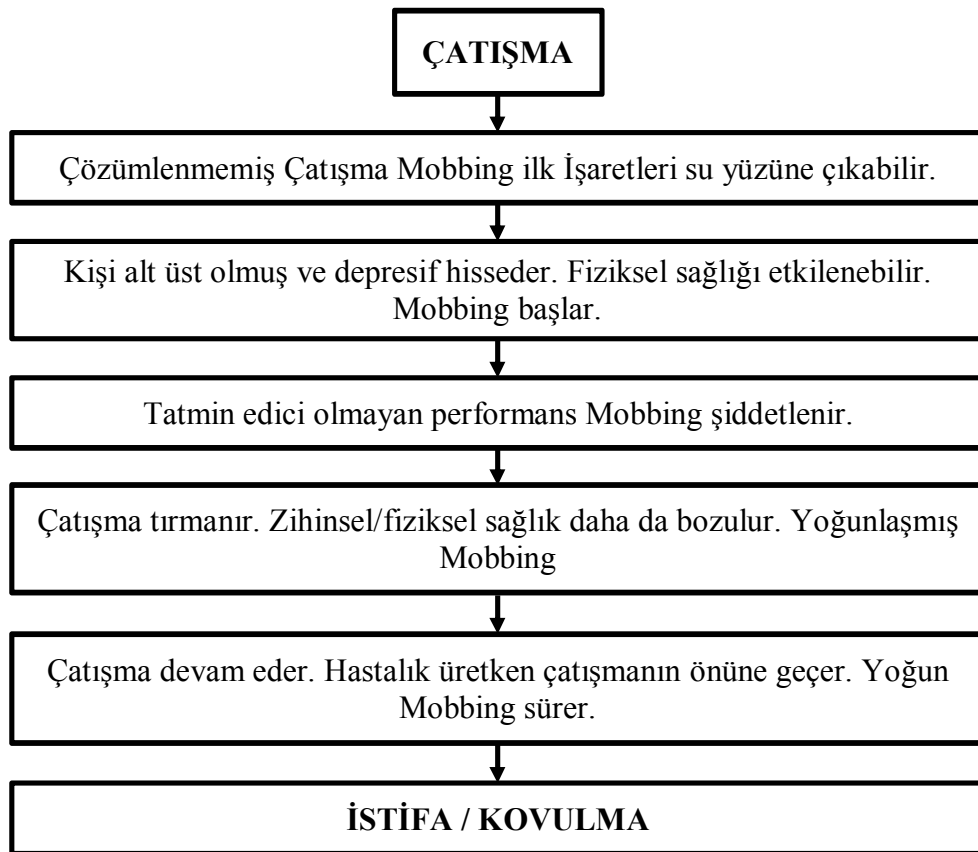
ÇATIŞMA

Çözümlenmemiş Çatışma Mobbing ilk İşaretleri su yüzüne çıkabilir.

Kişi alt üst olmuş ve depresif hisseder. Fiziksel sağlığı etkilenebilir. Mobbing başlar.

Tatmin edici olmayan performans Mobbing şiddetlenir.

Çatışma tırmanır. Zihinsel/fiziksel sağlık daha da bozulur. Yoğunlaşmış Mobbing

Çatışma devam eder. Hastalık üretken çatışmanın önüne geçer. Yoğun Mobbing sürer.

İSTİFA / KOVULMA